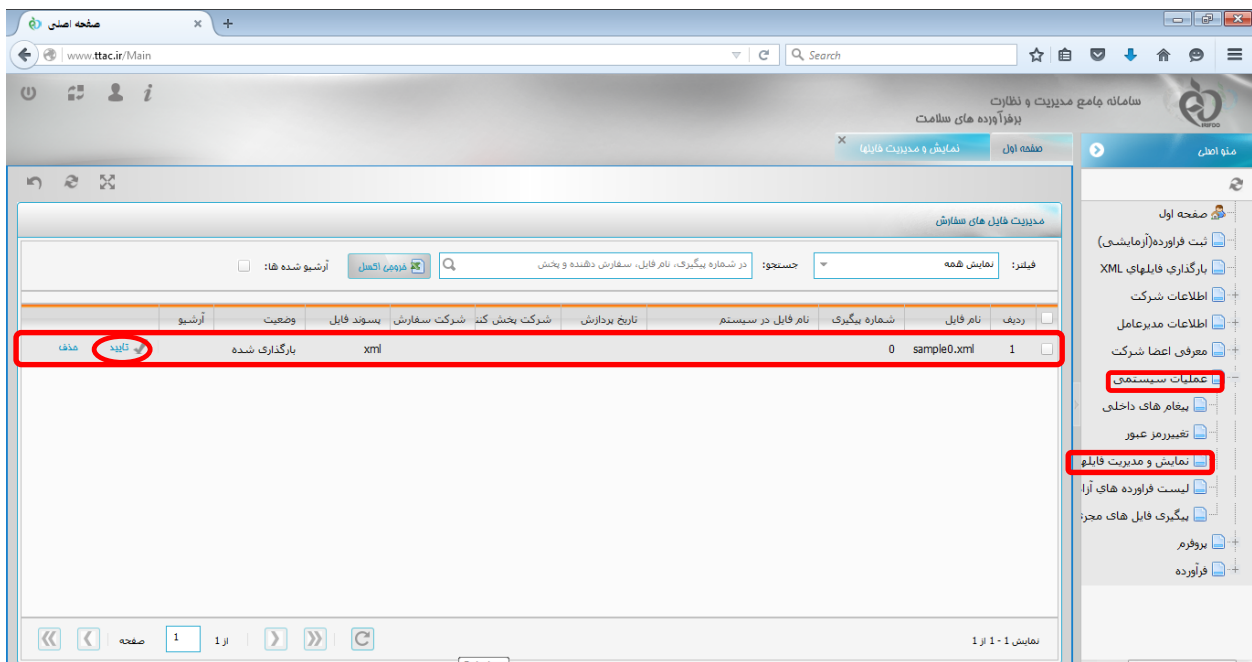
صفحه اصلی
www.ttac.ir/Main
Search

سامانه جامع مدیریت و نظارت
برفرآورده های سلامت
IRFDO

صفحه اول
نمایش و مدیریت فایلها
منو اصلی

صفحه اول
ثبت فراورده(آزمایشی)
بارگذاری فایلهای XML
اطلاعات شرکت
اطلاعات مدیرعامل
معرفی اعضا شرکت
عملیات سیستمی
پیغام های داخلی
تغییررمز عبور
نمایش و مدیریت فایلها
لیست فراورده های آزا
پیگیری فایل های مجز
پروفرم
فرآورده

مدیریت فایل های سفارش

فیلتر: نمایش همه
جستجو: در شماره پیگیری، نام فایل، سفارش دهنده و پخش
خروجی اکسل
آرشیو شده ها:

| | ردیف | نام فایل | شماره پیگیری | نام فایل در سیستم | تاریخ پردازش | شرکت پخش کننده | شرکت سفارش | پسوند فایل | وضعیت | آرشیو | | |
|---|---|---|---|---|---|---|---|---|---|---|---|---|
| | 1 | sample0.xml | 0 | | | | | xml | بارگذاری شده | | تایید | حذف |

صفحه 1 از 1
نمایش 1 - 1 از 1